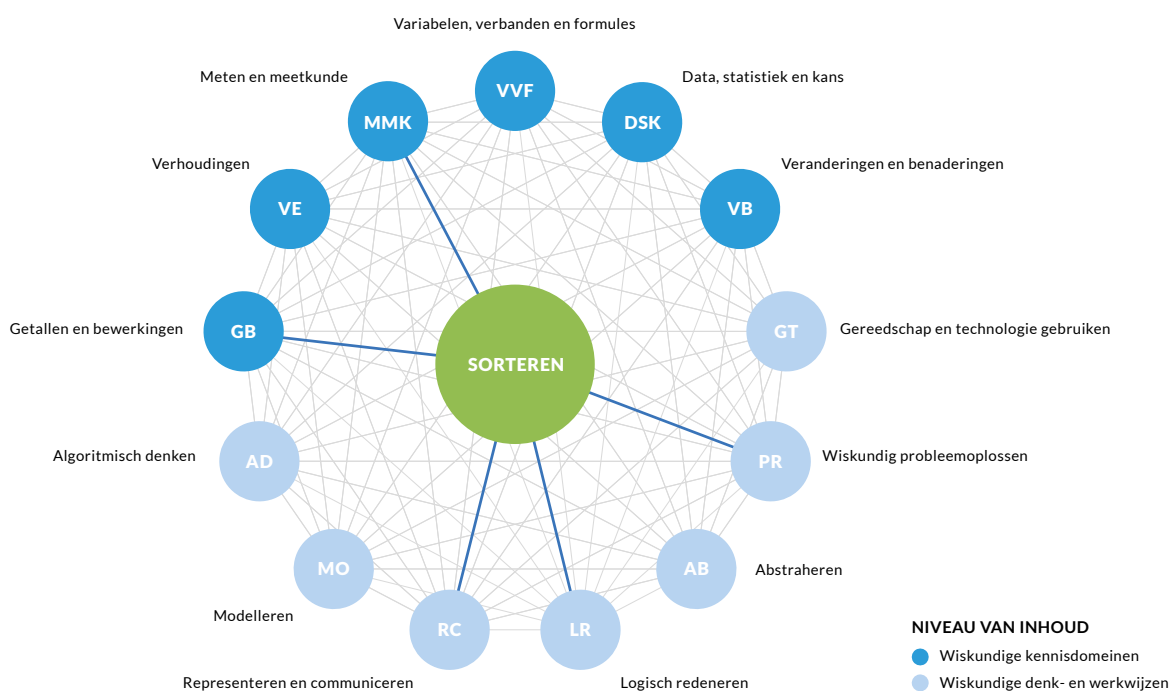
Variabelen, verbanden en formules

VVF

Meten en meetkunde

MMK

Data, statistiek en kans

DSK

Verhoudingen

VE

Veranderingen en benaderingen

VB

Getallen en bewerkingen

GB

SORTEREN

GT

Gereedschap en technologie gebruiken

Algoritmisch denken

AD

PR

Wiskundig probleemoplossen

MO

AB

Abstraheren

Modelleren

RC

LR

Representeren en communiceren

Logisch redeneren

NIVEAU VAN INHOUD

Wiskundige kennisdomeinen

Wiskundige denk- en werkwijzen